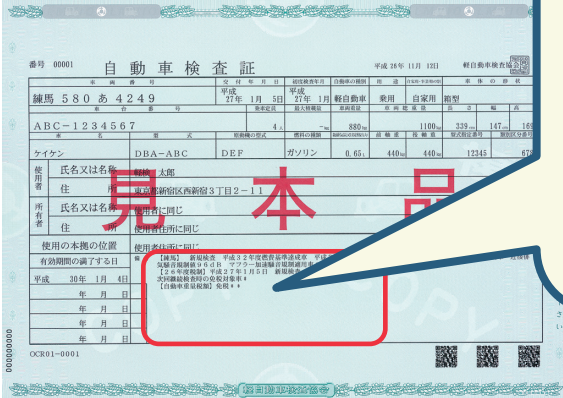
番号 00001

自動車検査証

平成 26年 11月 12日

軽自動車検査協会

車両番号

交付年月日

初度検査年月

自動車の種別

用途

自家用・事業用の別

車体の形状

練馬 580 あ 4249

平成 27年 1月 5日

平成 27年 1月

軽自動車

乗用

自家用

箱型

車台番号

原動機の型式

総排気量

車両総重量

ABC-1234567

880kg

1100kg

339

147

16

ケイケン

DBA-ABC

DEF

ガソリン

0.65

440

440

12345

67

使用者

氏名又は名称

軽検 太郎

住所

東京都新宿区西新宿3丁目2-11

所有者

氏名又は名称

使用者に同じ

住所

使用者住所に同じ

使用の本拠の位置

使用者住所に同じ

有効期間の満了する日

平成 30年 1月 4日

年 月 日

年 月 日

年 月 日

年 月 日

年 月 日

備考

【練馬】 新規検査 平成32年度燃費基準達成車 平成

気騒音規制値96dB マフラー加速騒音規制適用車

【26年度税制】 平成27年1月5日 新規検査

次回継続検査時の税免対象車*

【自動車重量税制】 免税**

見本品

SAMPLE COPY

000000000

OCR01-0001

軽自動車検査協会